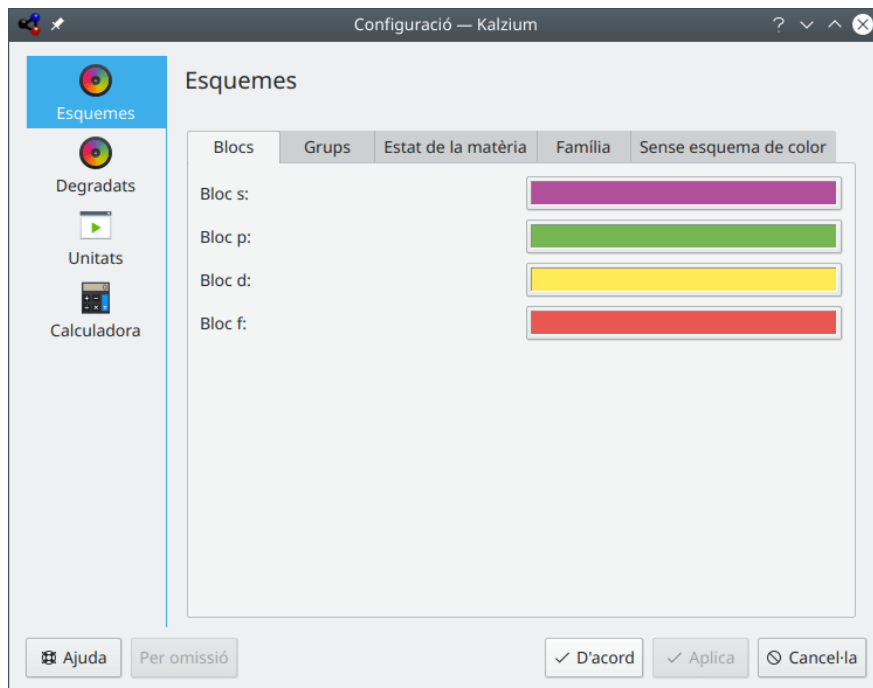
Configuració — Kalzium

? ✓ ^ ✕

Esquemes
Degradats
Unitats
Calculadora

Esquemes

| Blocs | Grups | Estat de la matèria | Família | Sense esquema de color |
|---|---|---|---|---|

Bloc s:
Bloc p:
Bloc d:
Bloc f:

Ajuda
Per omissió
D'acord
Aplica
Cancel·la